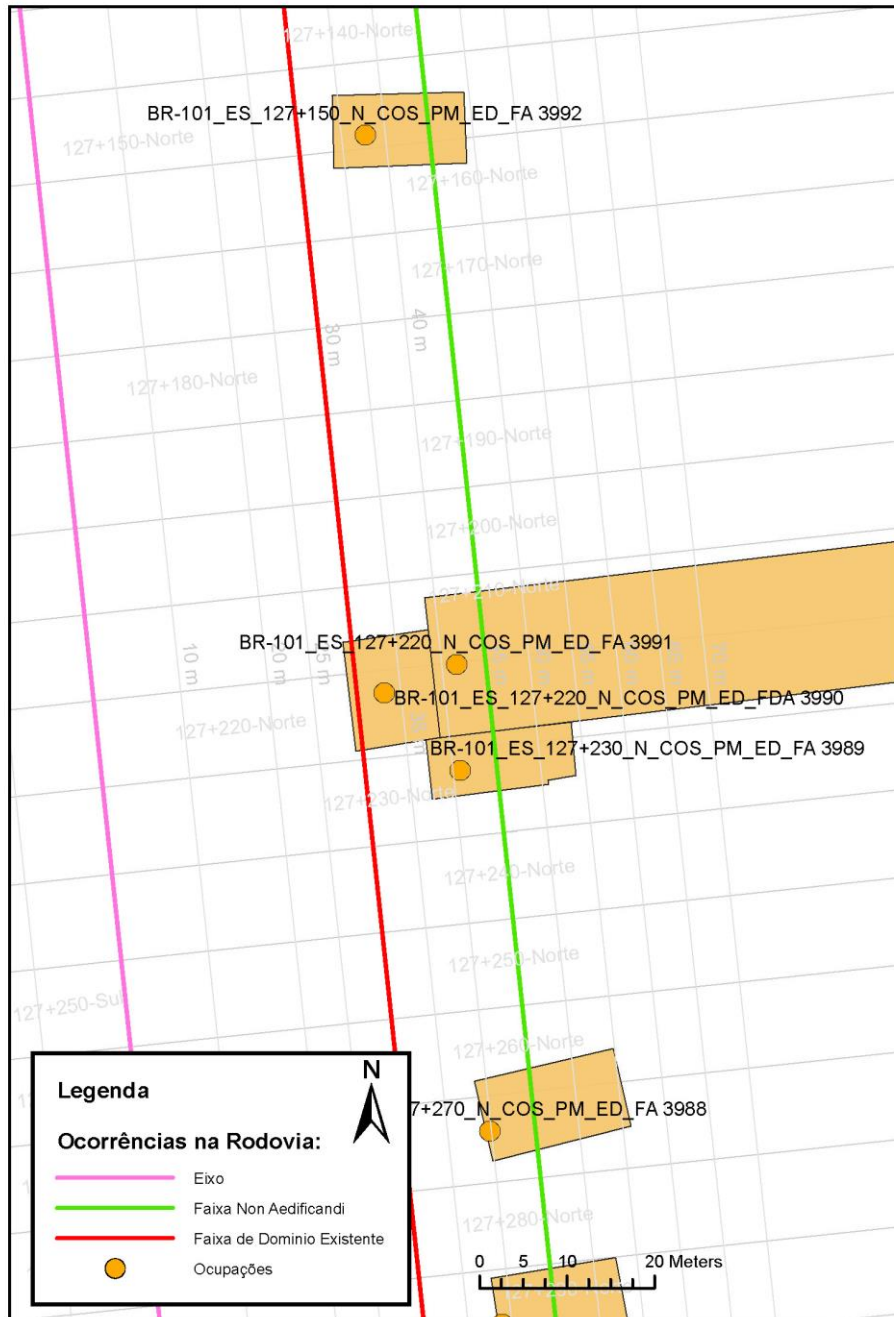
127+140-Norte

BR-101_ES_127+150_N_COS_PM_ED_FA 3992

127+150-Norte

127+160-Norte

127+170-Norte

30 m

40 m

127+180-Norte

127+190-Norte

127+200-Norte

127+210-Norte

BR-101_ES_127+220_N_COS_PM_ED_FA 3991

10 m

BR-101_ES_127+220_N_COS_PM_ED_FDA 3990

127+220-Norte

BR-101_ES_127+230_N_COS_PM_ED_FA 3989

127+230-Norte

127+240-Norte

127+250-Norte

127+250-Sul

127+260-Norte

Legenda

N

7+270_N_COS_PM_ED_FA 3988

Ocorrências na Rodovia:

Eixo

Faixa Non Aedificandi

Faixa de Dominio Existente

Ocupações

127+280-Norte

0 5 10 20 Meters